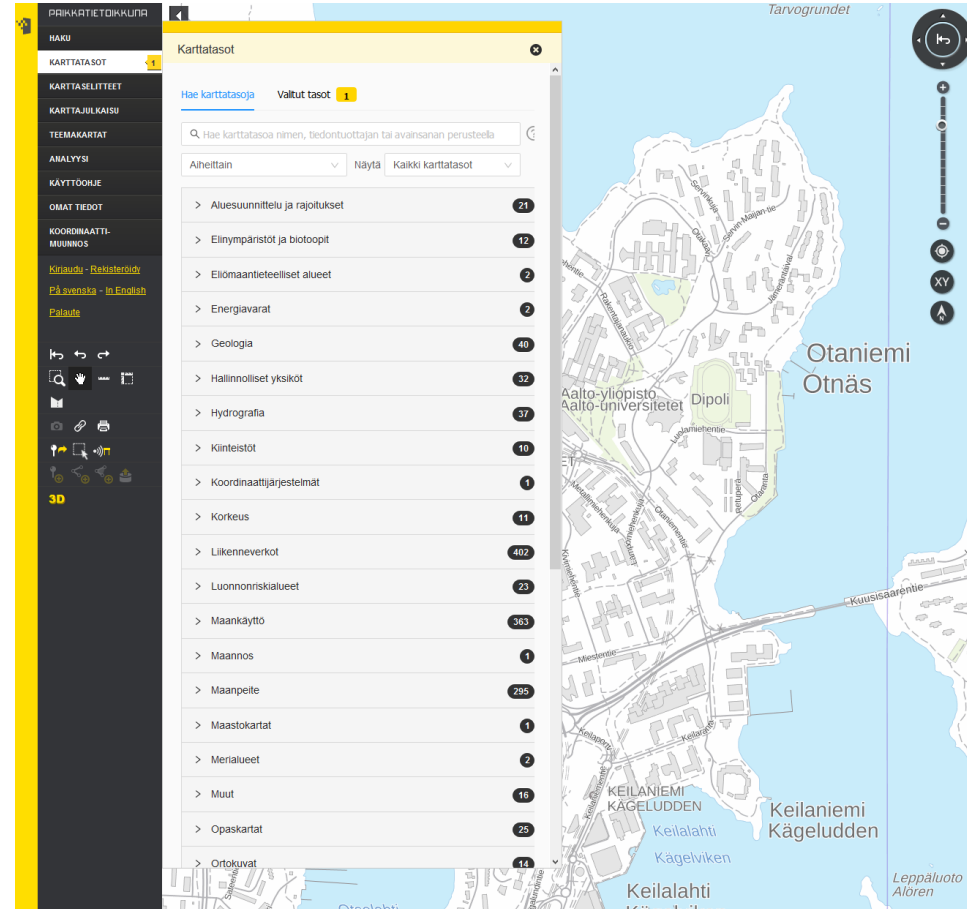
PAIKKATIETOIKKUNA
HAKU
KARTTATASOT 1
KARTTASELITTEET
KARTTAJULKAISU
TEEMAKARTAT
ANALYYSI
KÄYTTÖOHJE
OMAT TIEDOT
KOORDINAATTI-MUUNNOS
Kirjaudu - Rekisteröidy
På svenska - In English
Palaute
3D

Karttatasot
Hae karttatasoja
Valitut tasot 1
Hae karttatasoa nimen, tiedontuottajan tai avainsanan perusteella
Aiheittain
Näytä Kaikki karttatasot

| | |
|---|---|
| Aluesuunnittelu ja rajoitukset | 21 |
| Elinympäristöt ja biotoopit | 12 |
| Eliömaantieteelliset alueet | 2 |
| Energiavarat | 2 |
| Geologia | 40 |
| Hallinnolliset yksiköt | 32 |
| Hydrografia | 37 |
| Kiinteistöt | 10 |
| Koordinaattijärjestelmät | 1 |
| Korkeus | 11 |
| Liikenneverkot | 402 |
| Luonnonriskialueet | 23 |
| Maankäyttö | 363 |
| Maannos | 1 |
| Maanpeite | 295 |
| Maastokartat | 1 |
| Merialueet | 2 |
| Muut | 16 |
| Opaskartat | 25 |
| Ortokuvat | 14 |

Tarvogrundet
XY
Servin Maijan tie
Otakaari
Jämeräntaival
Rakentajanaukio
Otaniemi
Otnäs
Aalto-yliopisto
Aalto-universitetet
Dipoli
Luolamiehentie
Metallimiehenkuja
Otaranta
Otaniementie
Kuusisaarentie
Miestentie
Keilaranta
KEILANIEMI
KÄGELUDDEN
Keilaniemi
Kägeludden
Keilalahti
Kägelviken
Keilalahti
Leppäluoto
Alören